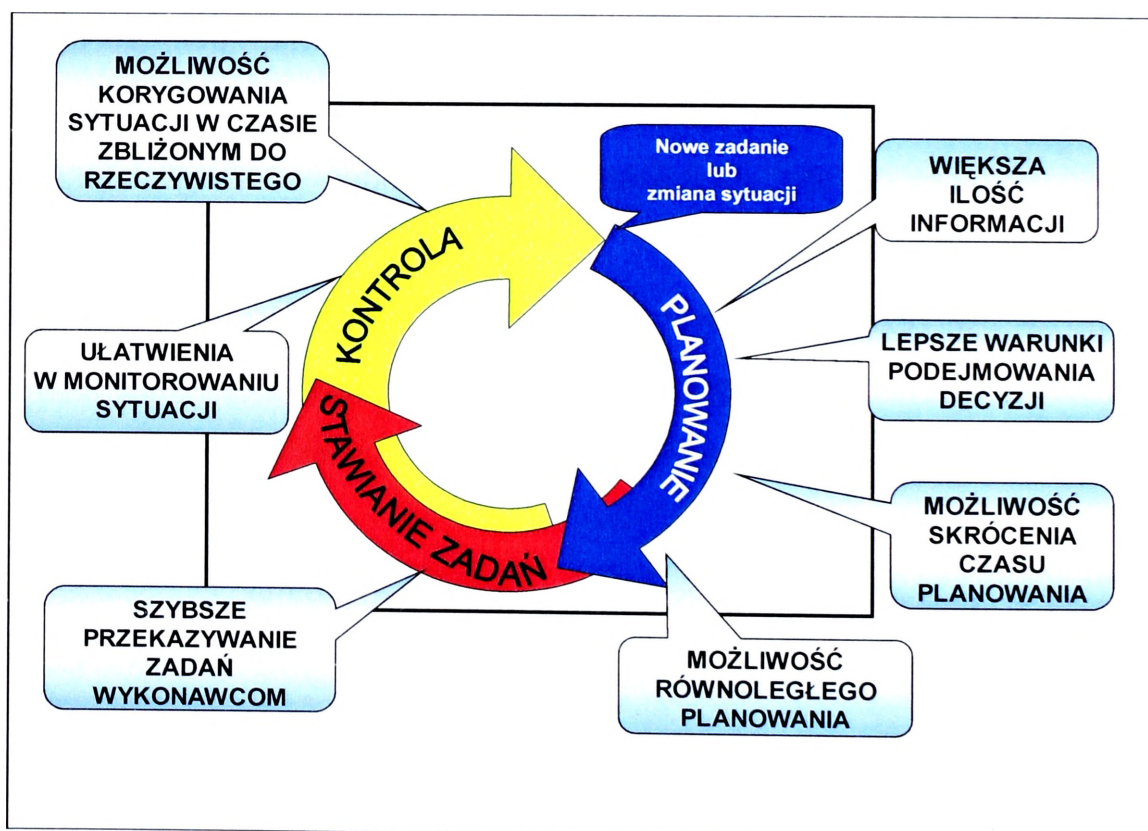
MOŻLIWOŚĆ KORYGOWANIA SYTUACJI W CZASIE ZBLIŻONYM DO RZECZYWISTEGO

Nowe zadanie lub zmiana sytuacji

WIĘKSZA ILOŚĆ INFORMACJI

KONTROLA

PLANOWANIE

UŁATWIENIA W MONITOROWANIU SYTUACJI

LEPSZE WARUNKI PODEJMOWANIA DECYZJI

STAWIANIE ZADAŃ

MOŻLIWOŚĆ SKRÓCENIA CZASU PLANOWANIA

SZYBSZE PRZEKAZYWANIE ZADAŃ WYKONAWCOM

MOŻLIWOŚĆ RÓWNOLEGŁEGO PLANOWANIA